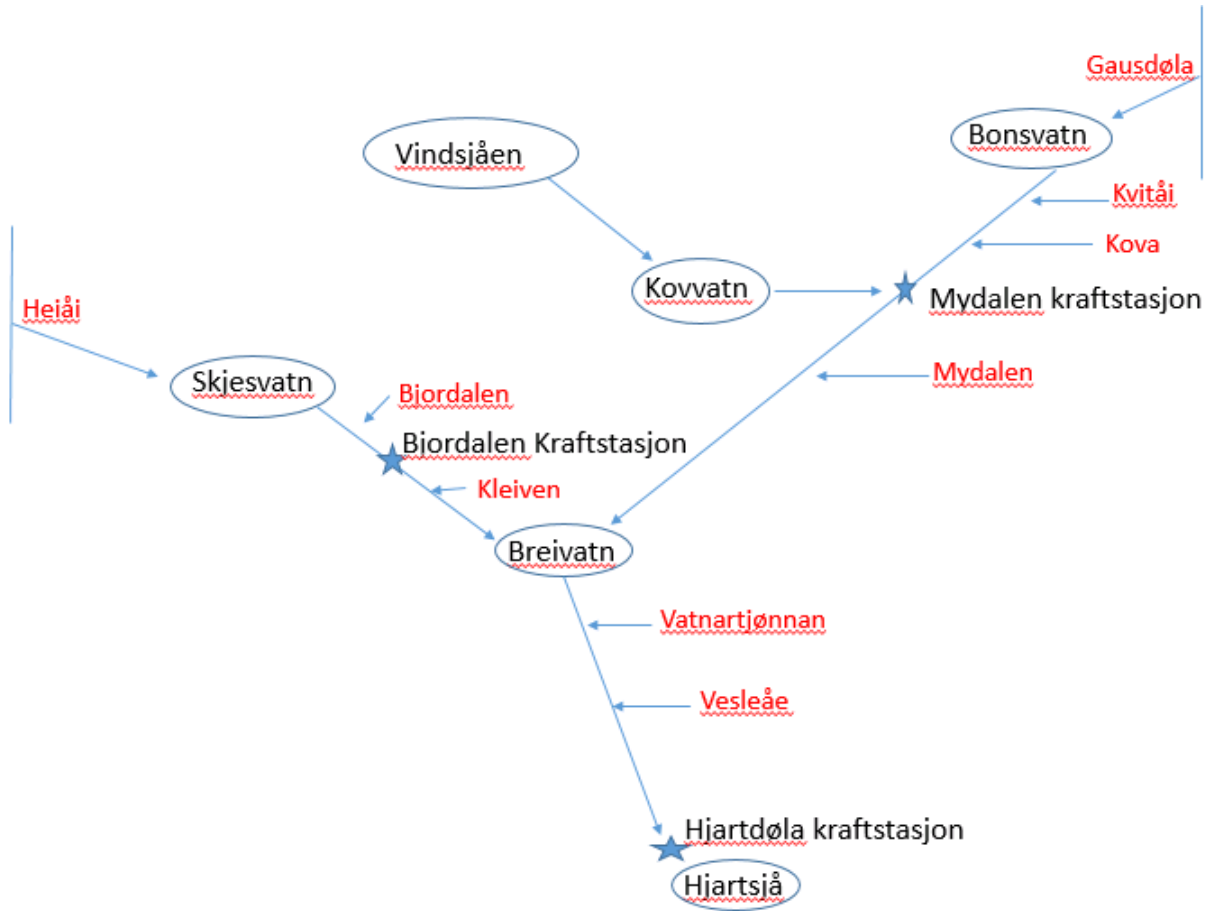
Gausdøla

Bonsvatn

Vindsjåen

Kvitåi

Kova

Kovvatn

Mydalen kraftstasjon

Heiåi

Skjesvatn

Bjordalen

Mydalen

Bjordalen Kraftstasjon

Kleiven

Breivatn

Vatnartjønnan

Vesleåe

Hjartdøla kraftstasjon

Hjartsjå